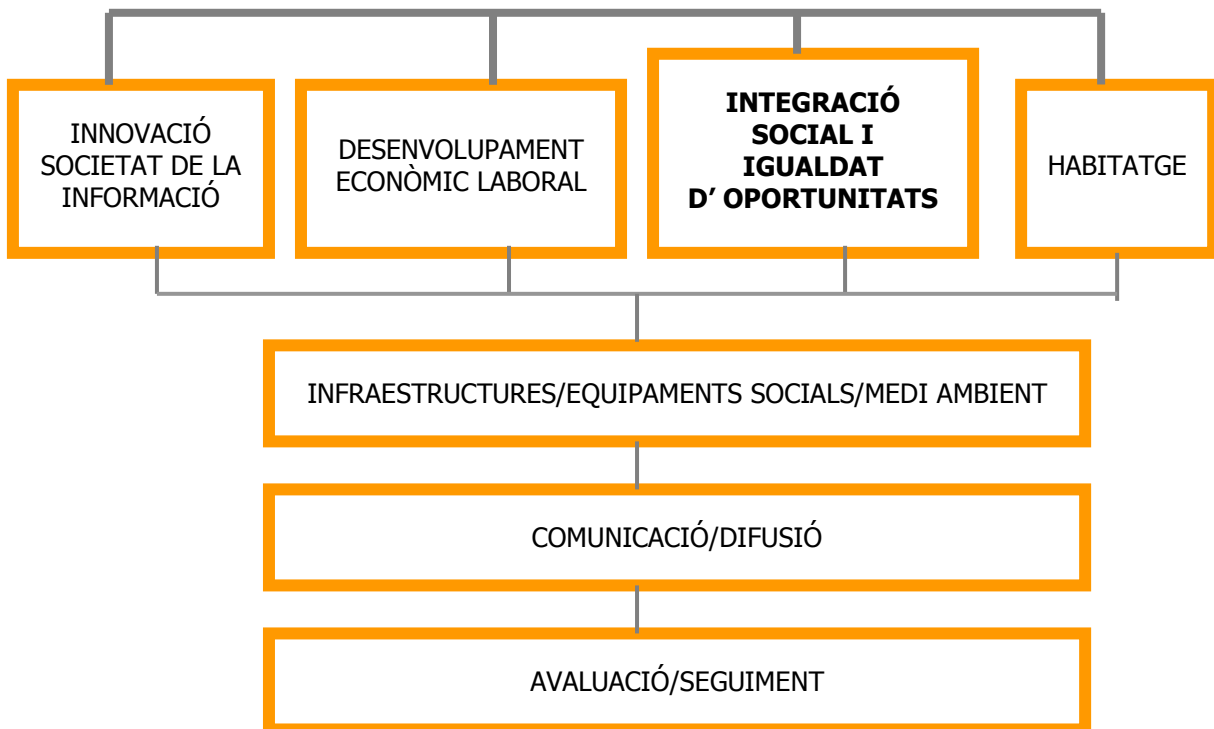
INNOVACIÓ SOCIETAT DE LA INFORMACIÓ

DESENVOLUPAMENT ECONÒMIC LABORAL

**INTEGRACIÓ SOCIAL I IGUALDAT D' OPORTUNITATS**

HABITATGE

INFRAESTRUCTURES/EQUIPAMENTS SOCIALS/MEDI AMBIENT

COMUNICACIÓ/DIFUSIÓ

AVALUACIÓ/SEGUIMENT